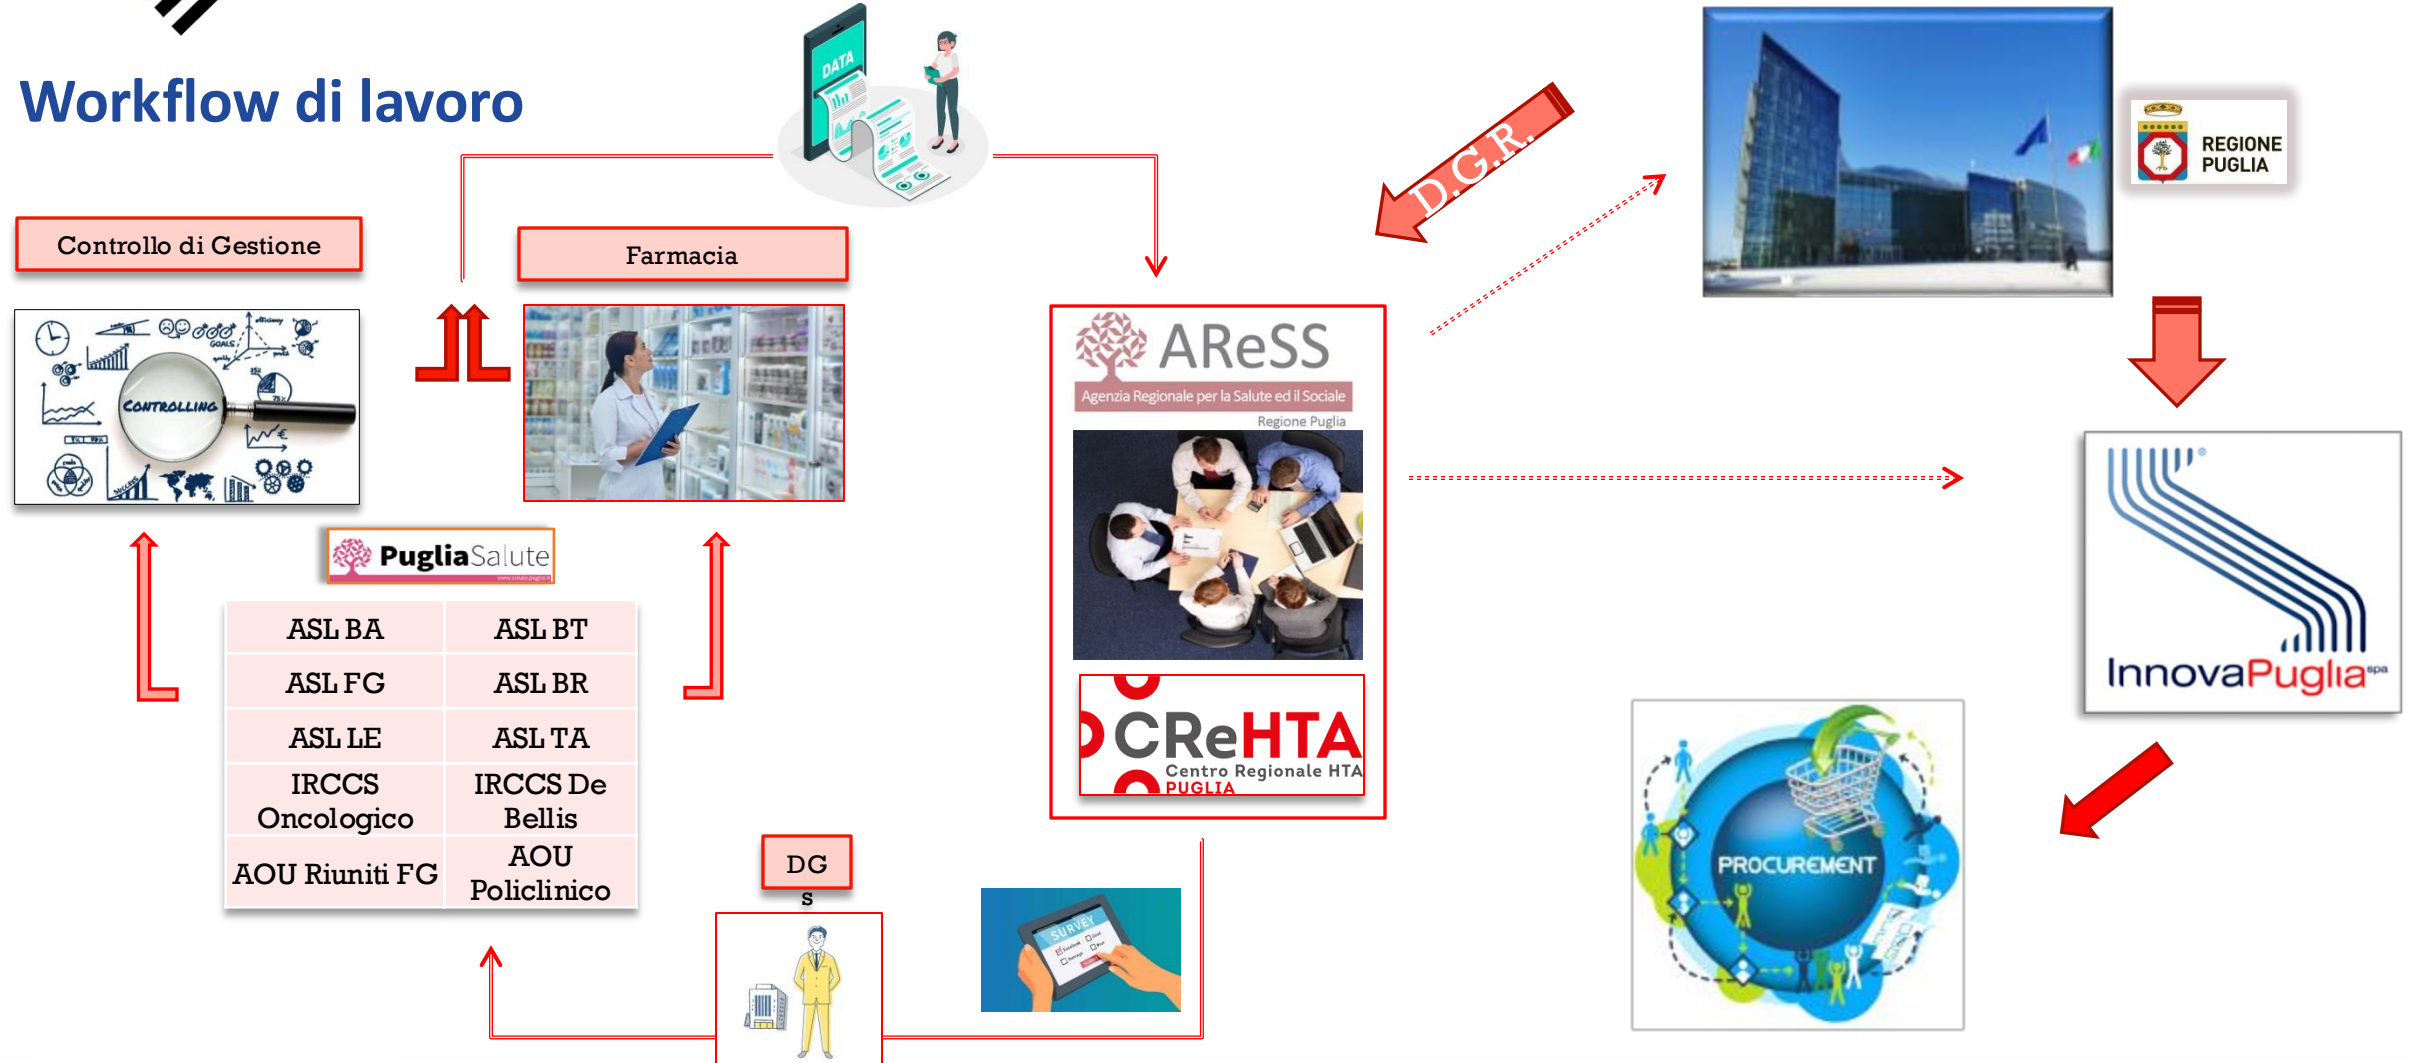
Workflow di lavoro

DATA

D.G.R.

REGIONE PUGLIA

Controllo di Gestione

Farmacia

CONTROLLING

GOALS

AReSS
Agenzia Regionale per la Salute ed il Sociale
Regione Puglia

PugliaSalute

| ASL BA | ASL BT |
|---|---|
| ASL FG | ASL BR |
| ASL LE | ASL TA |
| IRCCS Oncologico | IRCCS De Bellis |
| AOU Riuniti FG | AOU Policlinico |

CReHTA
Centro Regionale HTA
PUGLIA

InnovaPuglia spa

PROCUREMENT

DG
s

SURVEY